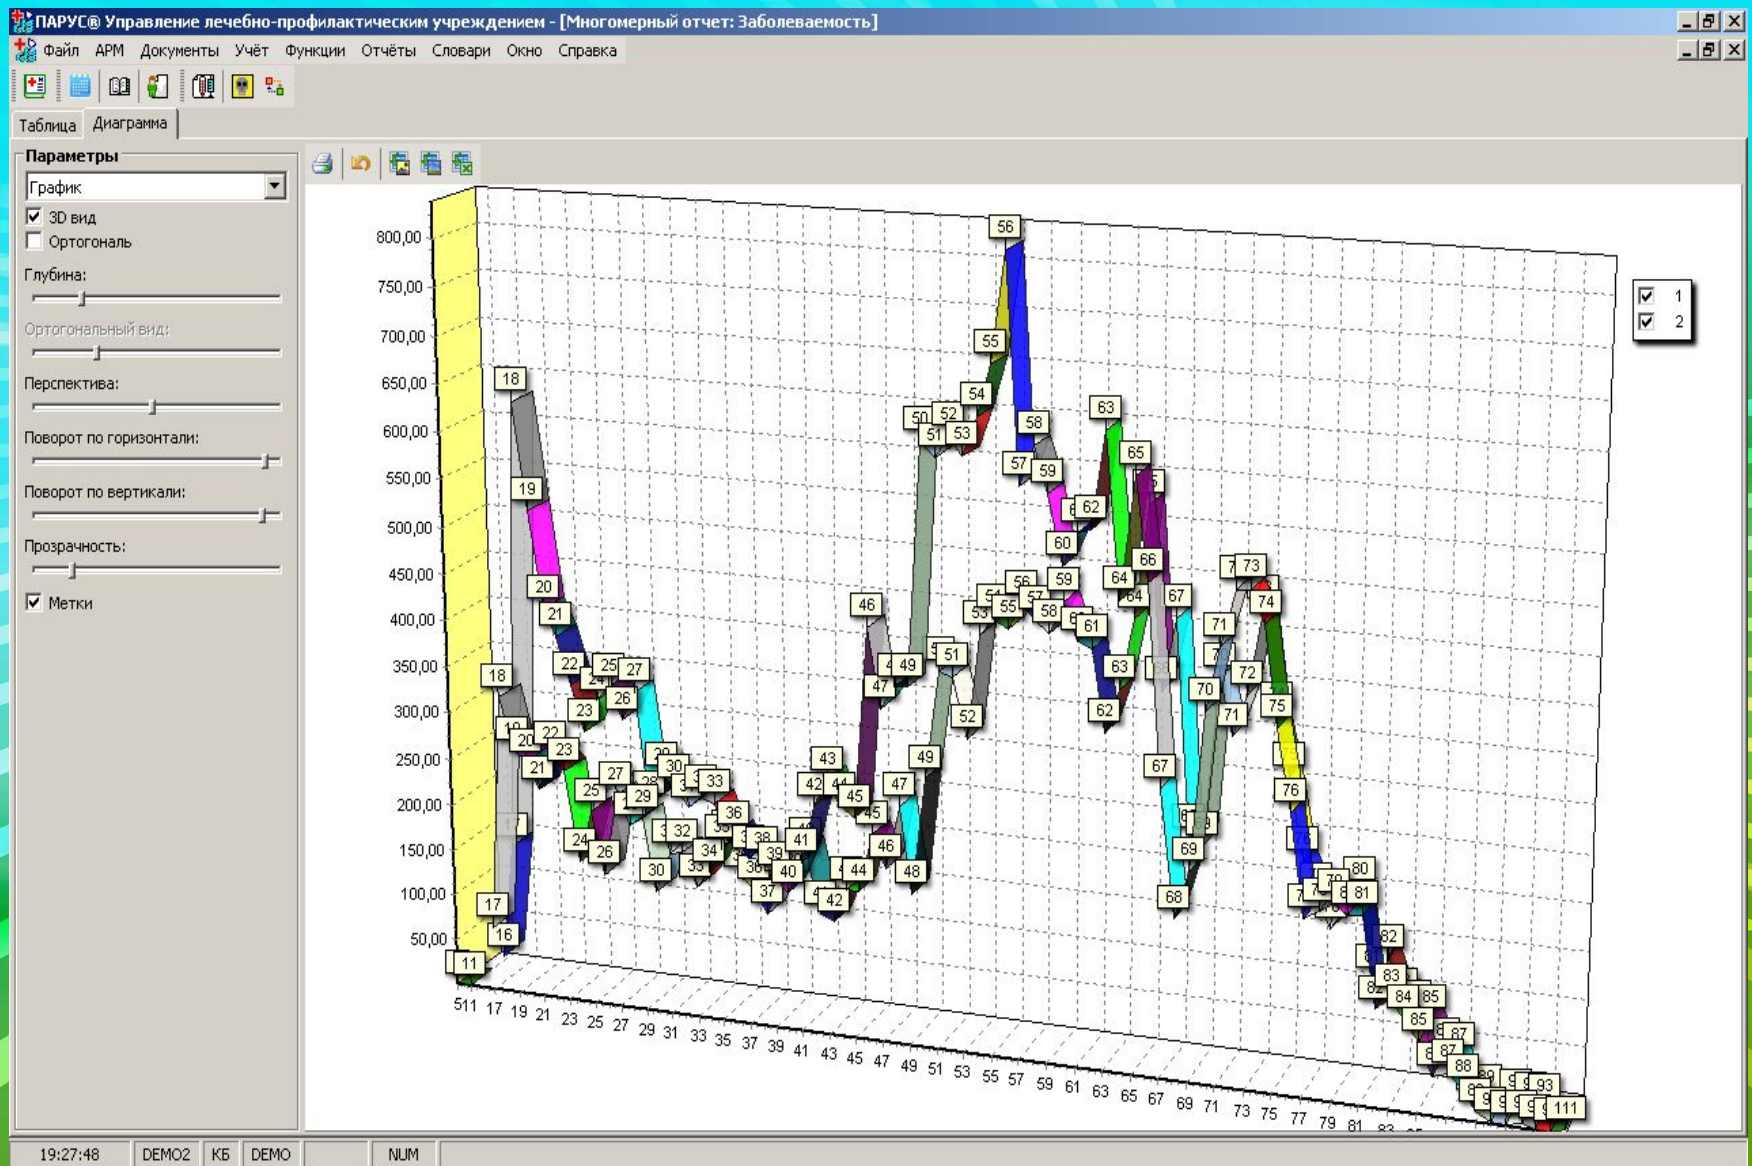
ПАРУС® Управление лечебно-профилактическим учреждением - [Многомерный отчет: Заболеваемость]

Файл АРМ Документы Учёт Функции Отчёты Словари Окно Справка

Таблица Диаграмма

Параметры

График

3D вид

Ортогональ

Глубина:

Ортогональный вид:

Перспектива:

Поворот по горизонтали:

Поворот по вертикали:

Прозрачность:

Метки

800,00
750,00
700,00
650,00
600,00
550,00
500,00
450,00
400,00
350,00
300,00
250,00
200,00
150,00
100,00
50,00

511 17 19 21 23 25 27 29 31 33 35 37 39 41 43 45 47 49 51 53 55 57 59 61 63 65 67 69 71 73 75 77 79 81

1
2

19:27:48 DEMO2 КБ DEMO NUM